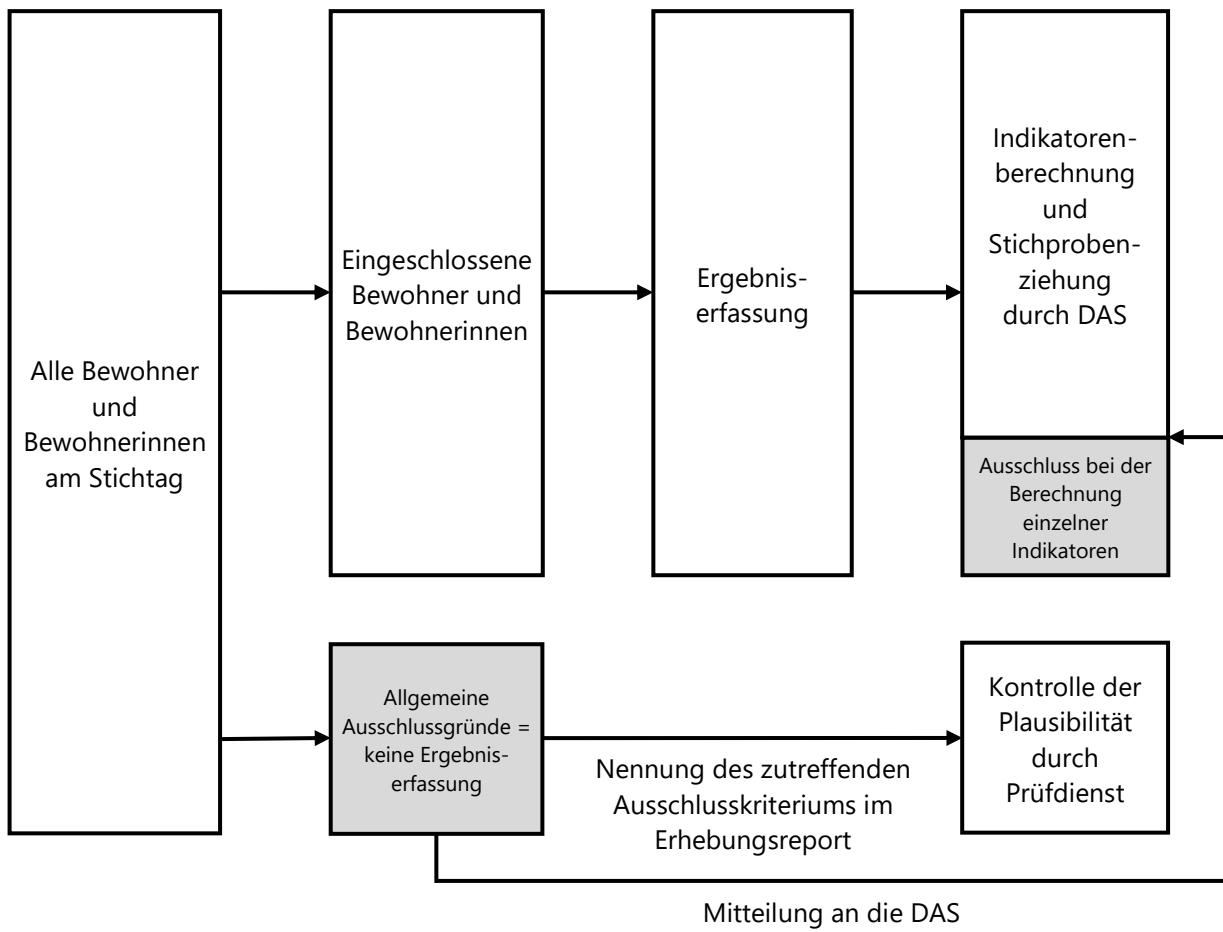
Alle Bewohner und Bewohnerinnen am Stichtag

Eingeschlossene Bewohner und Bewohnerinnen

Ergebniserfassung

Indikatorenberechnung und Stichprobenziehung durch DAS

Ausschluss bei der Berechnung einzelner Indikatoren

Allgemeine Ausschlussgründe = keine Ergebniserfassung

Nennung des zutreffenden Ausschlusskriteriums im Erhebungsreport

Kontrolle der Plausibilität durch Prüfdienst

Mitteilung an die DAS